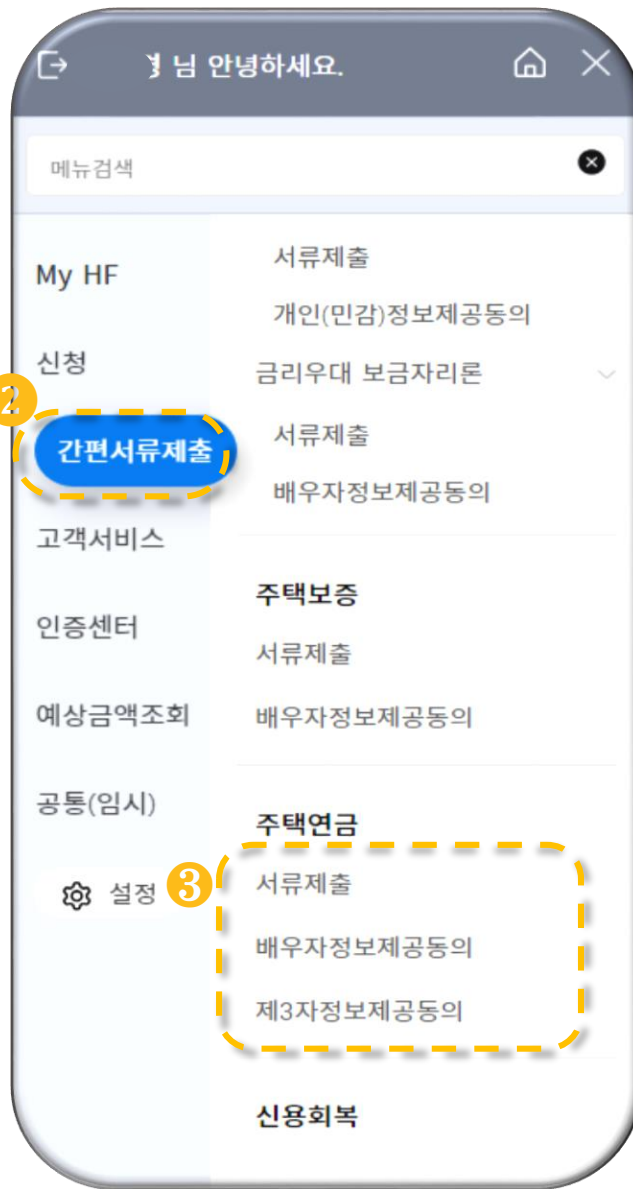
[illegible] 님 안녕하세요.

메뉴검색

My HF

신청

2

간편서류제출

고객서비스

인증센터

예상금액조회

공통(임시)

설정

서류제출

개인(민감)정보제공동의

금리우대 보금자리론

서류제출

배우자정보제공동의

주택보증

서류제출

배우자정보제공동의

주택연금

3

서류제출

배우자정보제공동의

제3자정보제공동의

신용회복